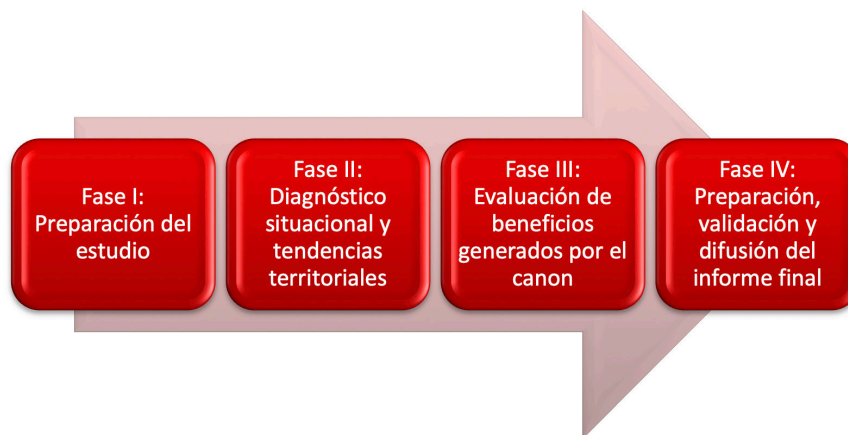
Fase I: Preparación del estudio

Fase II: Diagnóstico situacional y tendencias territoriales

Fase III: Evaluación de beneficios generados por el canon

Fase IV: Preparación, validación y difusión del informe final